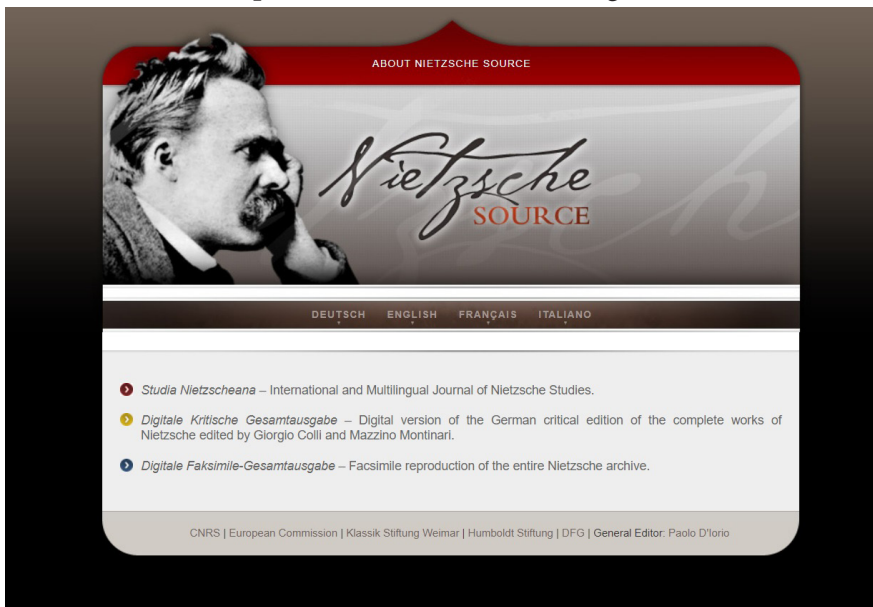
ABOUT NIETZSCHE SOURCE

Nietzsche SOURCE

DEUTSCH ENGLISH FRANÇAIS ITALIANO

Studia Nietzscheana – International and Multilingual Journal of Nietzsche Studies.

Digitale Kritische Gesamtausgabe – Digital version of the German critical edition of the complete works of Nietzsche edited by Giorgio Colli and Mazzino Montinari.

Digitale Faksimile-Gesamtausgabe – Facsimile reproduction of the entire Nietzsche archive.

CNRS | European Commission | Klassik Stiftung Weimar | Humboldt Stiftung | DFG | General Editor: Paolo D'Iorio